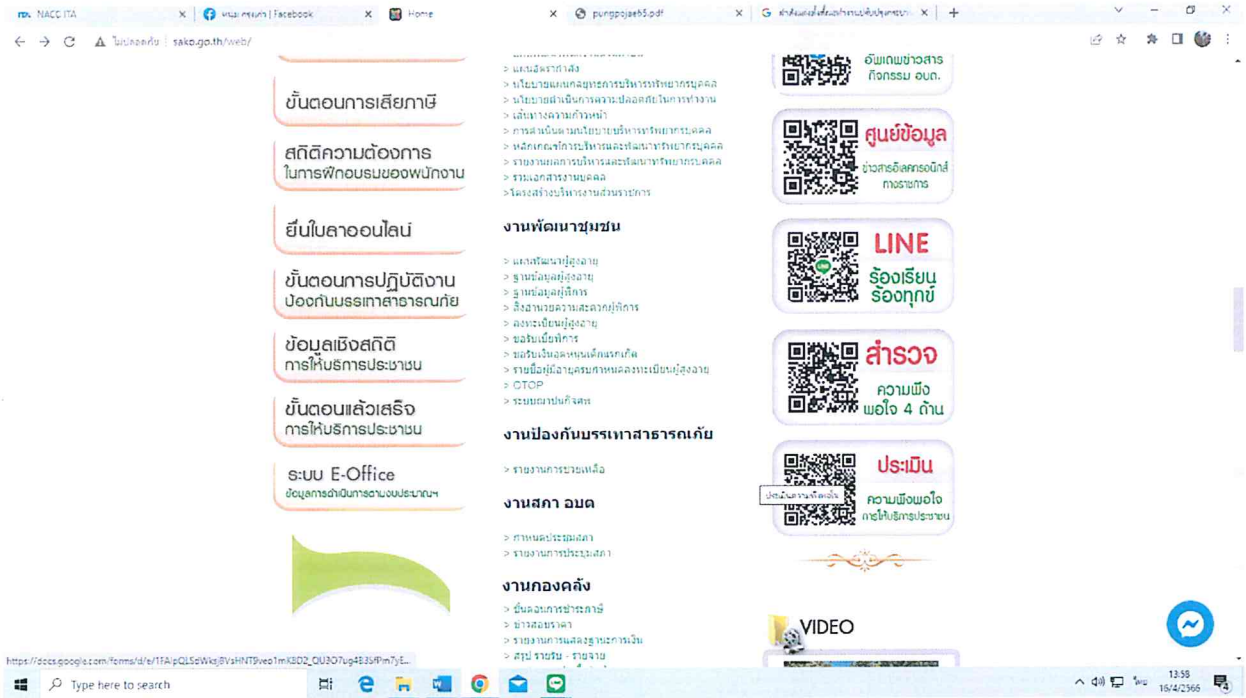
NACC ITA | หน้าแรก | Facebook | Home | pungpojae65.pdf | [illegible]

ไม่ปลอดภัย sako.go.th/web/

ขั้นตอนการเสียภาษี

สถิติความต้องการ ในการฝึกอบรมของพนักงาน

ยื่นใบลาออนไลน์

ขั้นตอนการปฏิบัติงาน ป้องกันบรรเทาสาธารณภัย

ข้อมูลเชิงสถิติ การให้บริการประชาชน

ขั้นตอนแล้วเสร็จ การให้บริการประชาชน

ระบบ E-Office ข้อมูลการดำเนินการตามงบประมาณฯ

> แผนอัตรากำลัง
> นโยบายแผนกลยุทธการบริหารทรัพยากรบุคคล
> นโยบายดำเนินการความปลอดภัยในการทำงาน
> เส้นทางความก้าวหน้า
> การดำเนินตามนโยบายบริหารทรัพยากรบุคคล
> หลักเกณฑ์การบริหารและพัฒนาทรัพยากรบุคคล
> รายงานผลการบริหารและพัฒนาทรัพยากรบุคคล
> รวมเอกสารงานบุคคล
> โครงสร้างบริหารงานส่วนราชการ

งานพัฒนาชุมชน

> แผนพัฒนาผู้สูงอายุ
> ฐานข้อมูลผู้สูงอายุ
> ฐานข้อมูลผู้พิการ
> สิ่งอำนวยความสะดวกผู้พิการ
> ลงทะเบียนผู้สูงอายุ
> ขอรับเบี้ยพิการ
> ขอรับเงินอุดหนุนเด็กแรกเกิด
> รายชื่อผู้สูงอายุครบกำหนดลงทะเบียนผู้สูงอายุ
> OTOP
> ระบบฐานปราชญ์

งานป้องกันบรรเทาสาธารณภัย

> รายงานการช่วยเหลือ

งานสภา อบต

> กำหนดประชุมสภา
> รายงานการประชุมสภา

งานกองคลัง

> ขั้นตอนการชำระภาษี
> ข่าวสอบราคา
> รายงานการแสดงฐานะการเงิน
> สรุป รายรับ - รายจ่าย

อัพเดทข่าวสาร กิจกรรม อบต.

ศูนย์ข้อมูล ข่าวสารอิเล็กทรอนิกส์ ทางราชการ

LINE ร้องเรียน ร้องทุกข์

สำรวจ ความพึงพอใจ 4 ด้าน

ประเมิน ความพึงพอใจ การให้บริการประชาชน

ประเมินความพึงพอใจ

VIDEO

https://docs.google.com/forms/d/e/1FAIpQLSdWkqBVsHNT9veo1mKBD2_QU3O7ug4E3SfPm7yE...

Type here to search

13:58 16/4/2566